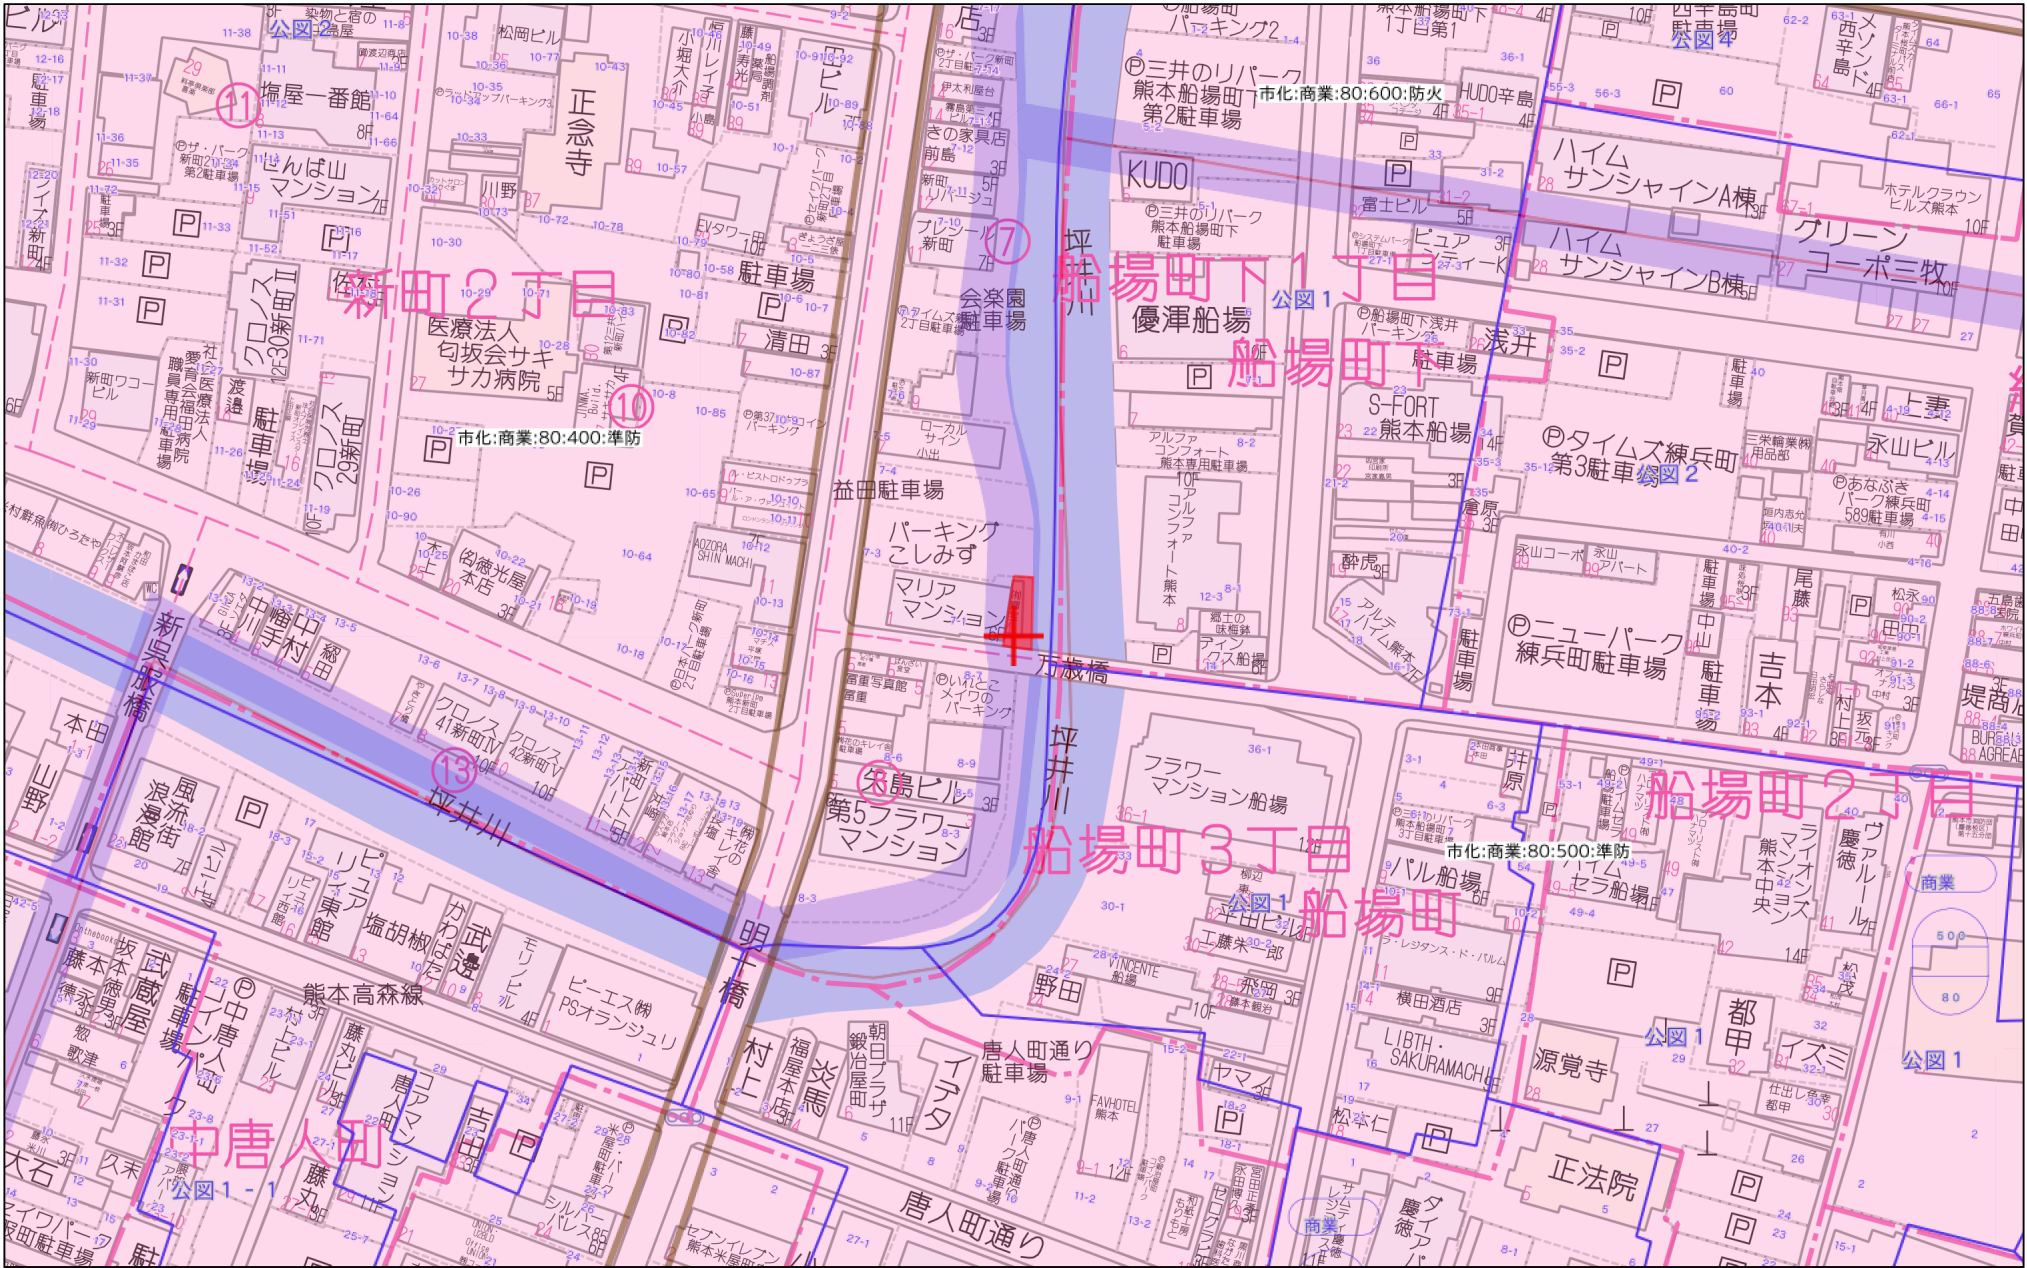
新町２丁目

船場町下１丁目

船場町下

船場町３丁目

船場町２丁目

船場町

中唐人町

市化:商業:80:600:防火

市化:商業:80:400:準防

市化:商業:80:500:準防

公図２

公図４

公図１

公図２

公図１

公図１

公図１

公図１－１

商業

商業

塩屋一番館

正念寺

松岡ビル

せんば山マンション

川野

医療法人 匂坂会サキサカ病院

駐車場

清田

会楽園駐車場

きの家具店

前島

プレジール新町

益田駐車場

パーキングこしみず

マリアマンション

万歳橋

坪井川

坪井川

坪井川

新堀橋

明午橋

三井のリパーク熊本船場町第2駐車場

三井のリパーク熊本船場町下駐車場

KUDO

富士ビル

ハイムサンシャインA棟

ハイムサンシャインB棟

グリーンコーポ三牧

ホテルクラウンヒルズ熊本

優運船場

浅井

S-FORT熊本船場

タイムズ練兵町第3駐車場

永山ビル

アルファコンフォート熊本

ニューパーク練兵町駐車場

吉本

フラワーマンション船場

パル船場

ハイムセラ船場

ライオンズマンション熊本中央

慶徳

ヴァルール

平田ビル

工藤朱一郎

横田酒店

LIBTH SAKURAMACHI

源覚寺

都甲

イズミ

正法院

VINCENTE船場

野田

唐人町通り駐車場

イデタ

朝日鍛冶屋町プラザ

炎馬

福屋本店

村上

熊本高森線

唐人町通り

クロノス41新町IV

クロノス42新町V

島ビル

第5フラワーマンション

クロノス30新町II

クロノス29新町

渡邉

駐車場

風流街

浪漫館

山野

本田

中川手村

ピュアリー

塩胡椒

武蔵屋

藤本

ピーエス㈱ PSオランジュリ

モリノビル

中唐人

コアマンション

吉田

藤丸

大石

久末

セブンイレブン熊本米屋町

シルクパレス85

ヤマ

松本仁

堤商店

五島

松永

尾藤

酔虎

倉原

上妻

ローカルサイン

ヤマ

AOZORA SHIN MACHI

小堀大介

堀川レイチ

藤本寿光

新町ワコービル

ザ・パーク新町2丁目第2駐車場

タイムズ新町2丁目駐車場

三井のリパーク

パーキング2

熊本船場町下1丁目第1

西辛島駐車場

メゾン辛島

HUDO辛島

ピュア

船場町下浅井パーキング

いわさきメイワのパーキング

井原

ラ・レジダンス・ド・パルム

あなぶきパーク練兵町589駐車場